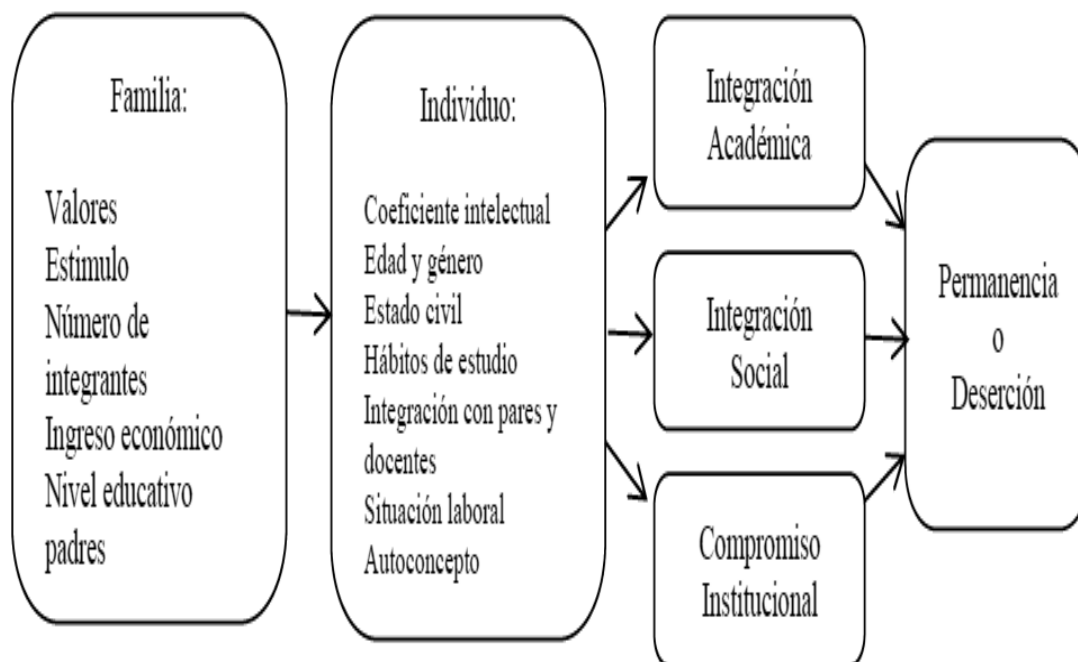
Familia:

Valores
Estimulo
Número de integrantes
Ingreso económico
Nivel educativo padres

Individuo:

Coeficiente intelectual
Edad y género
Estado civil
Hábitos de estudio
Integración con pares y docentes
Situación laboral
Autoconcepto

Integración Académica

Integración Social

Compromiso Institucional

Permanencia
o
Deserción